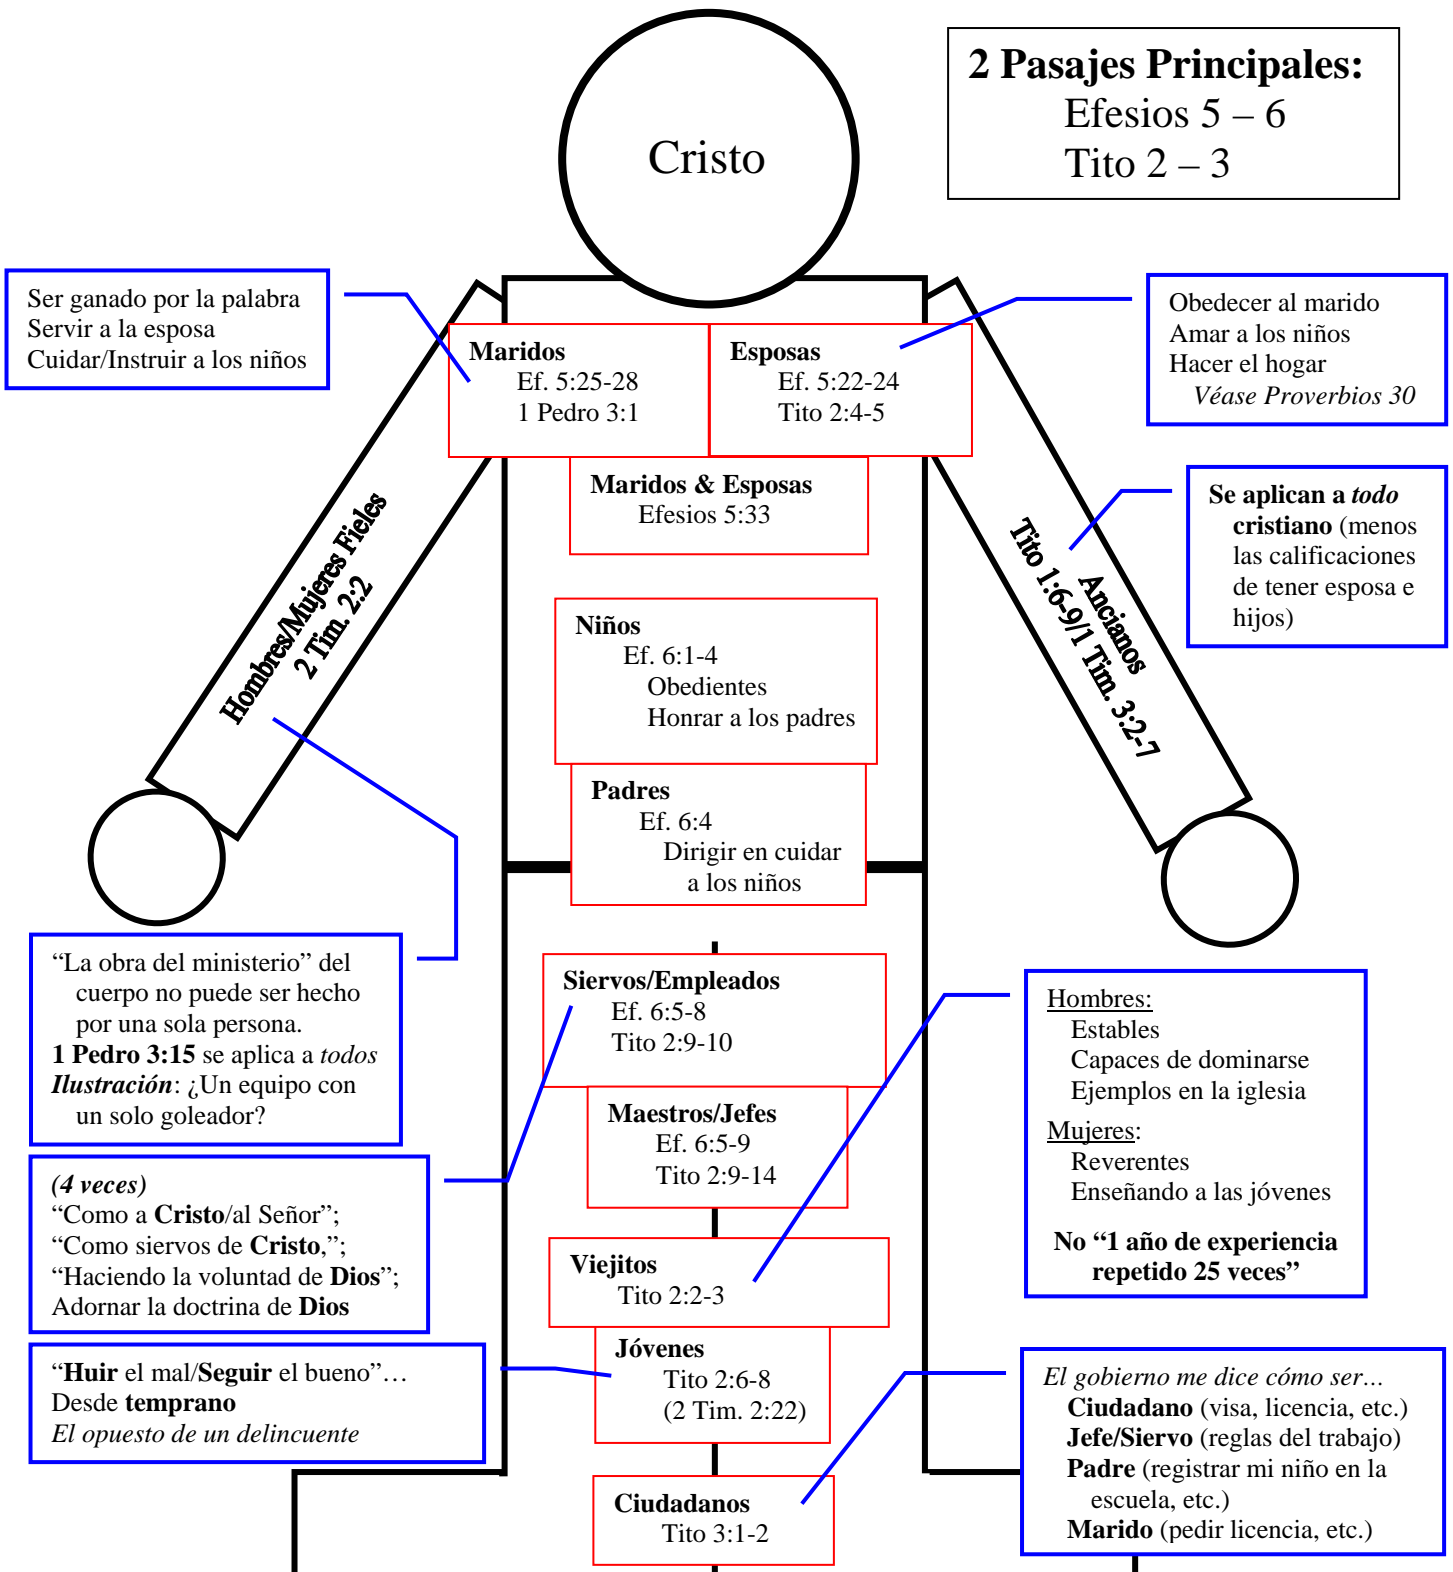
Cristo

2 Pasajes Principales:
Efesios 5 – 6
Tito 2 – 3

Ser ganado por la palabra
Servir a la esposa
Cuidar/Instruir a los niños

Maridos
Ef. 5:25-28
1 Pedro 3:1

Esposas
Ef. 5:22-24
Tito 2:4-5

Obedecer al marido
Amar a los niños
Hacer el hogar
Véase Proverbios 30

Maridos & Esposas
Efesios 5:33

Se aplican a todo cristiano (menos las calificaciones de tener esposa e hijos)

Hombres/Mujeres Fieles
2 Tim. 2:2

Ancianos
Tito 1:6-9/1 Tim. 3:2-7

Niños
Ef. 6:1-4
Obedientes
Honrar a los padres

Padres
Ef. 6:4
Dirigir en cuidar a los niños

"La obra del ministerio" del cuerpo no puede ser hecho por una sola persona.
1 Pedro 3:15 se aplica a todos
Ilustración: ¿Un equipo con un solo goleador?

Siervos/Empleados
Ef. 6:5-8
Tito 2:9-10

Hombres:
Estables
Capaces de dominarse
Ejemplos en la iglesia
Mujeres:
Reverentes
Enseñando a las jóvenes
No "1 año de experiencia repetido 25 veces"

Maestros/Jefes
Ef. 6:5-9
Tito 2:9-14

(4 veces)
"Como a Cristo/al Señor";
"Como siervos de Cristo,";
"Haciendo la voluntad de Dios";
Adornar la doctrina de Dios

Viejitos
Tito 2:2-3

Jóvenes
Tito 2:6-8
(2 Tim. 2:22)

"Huir el mal/Seguir el bueno"…
Desde temprano
El opuesto de un delincuente

El gobierno me dice cómo ser…
Ciudadano (visa, licencia, etc.)
Jefe/Siervo (reglas del trabajo)
Padre (registrar mi niño en la escuela, etc.)
Marido (pedir licencia, etc.)

Ciudadanos
Tito 3:1-2